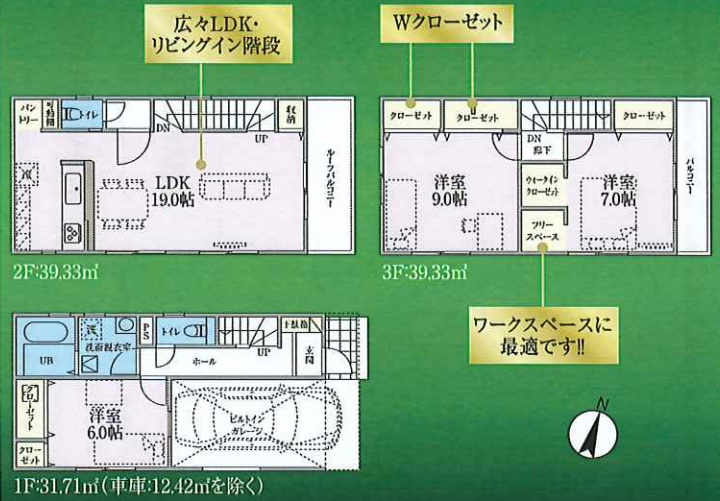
広々LDK・
リビングイン階段

Wクローゼット

パントリー
可動棚
トイレ
DN
UP
収納
冷
LDK
19.0帖
ルーフバルコニー

2F:39.33㎡

クローゼット
クローゼット
DN
廊下
クローゼット
洋室
9.0帖
ウォークイン
クローゼット
洋室
7.0帖
フリースペース
バルコニー

3F:39.33㎡

ワークスペースに
最適です!!

洗
UB
洗面脱衣室
PS
トイレ
UP
下駄箱
玄関
ホール
クローゼット
洋室
6.0帖
ビルトイン
ガレージ
クローゼット

1F:31.71㎡(車庫:12.42㎡を除く)

N